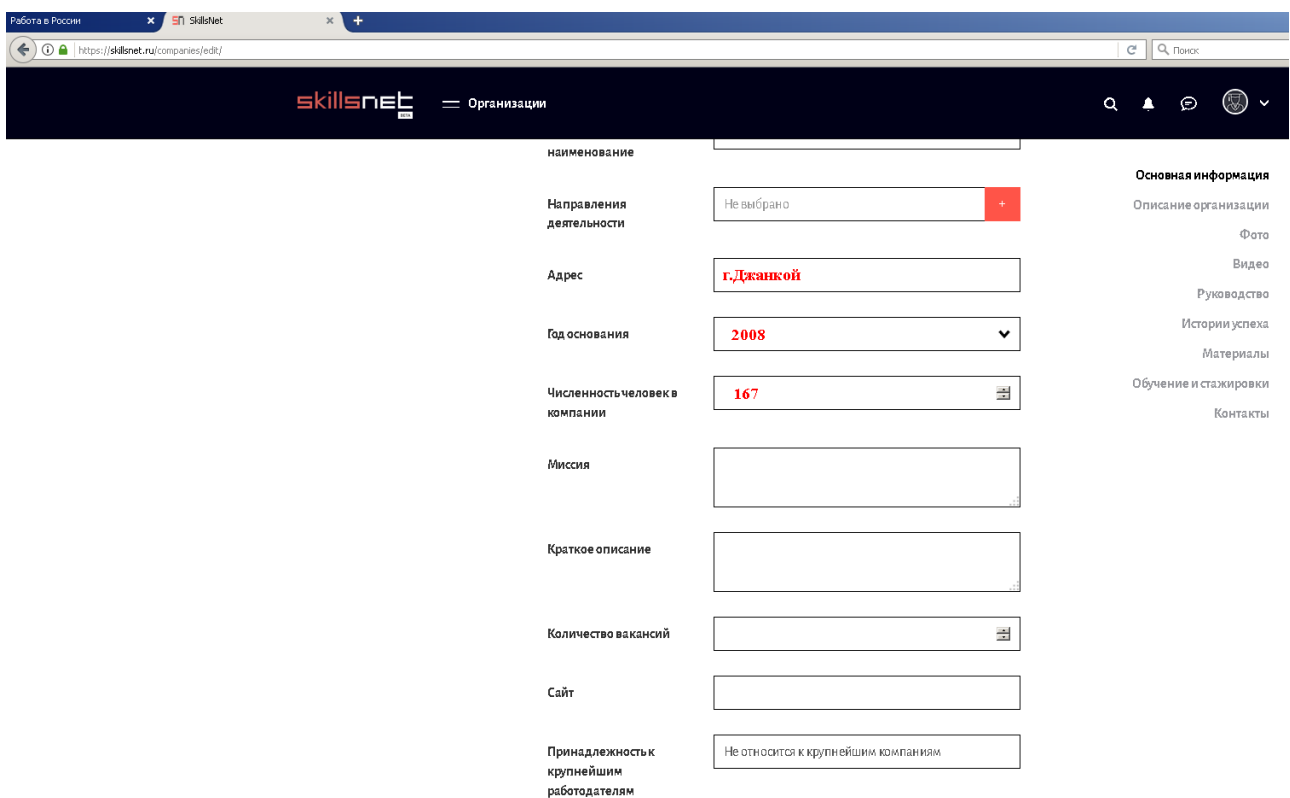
Работа в России
SkillsNet
https://skillsnet.ru/companies/edit/
Поиск

skillsnet beta
Организации

наименование

Направления деятельности
Не выбрано
+

Адрес
г.Джанкой

Год основания
2008

Численность человек в компании
167

Миссия

Краткое описание

Количество вакансий

Сайт

Принадлежность к крупнейшим работодателям
Не относится к крупнейшим компаниям

Основная информация
Описание организации
Фото
Видео
Руководство
Истории успеха
Материалы
Обучение и стажировки
Контакты